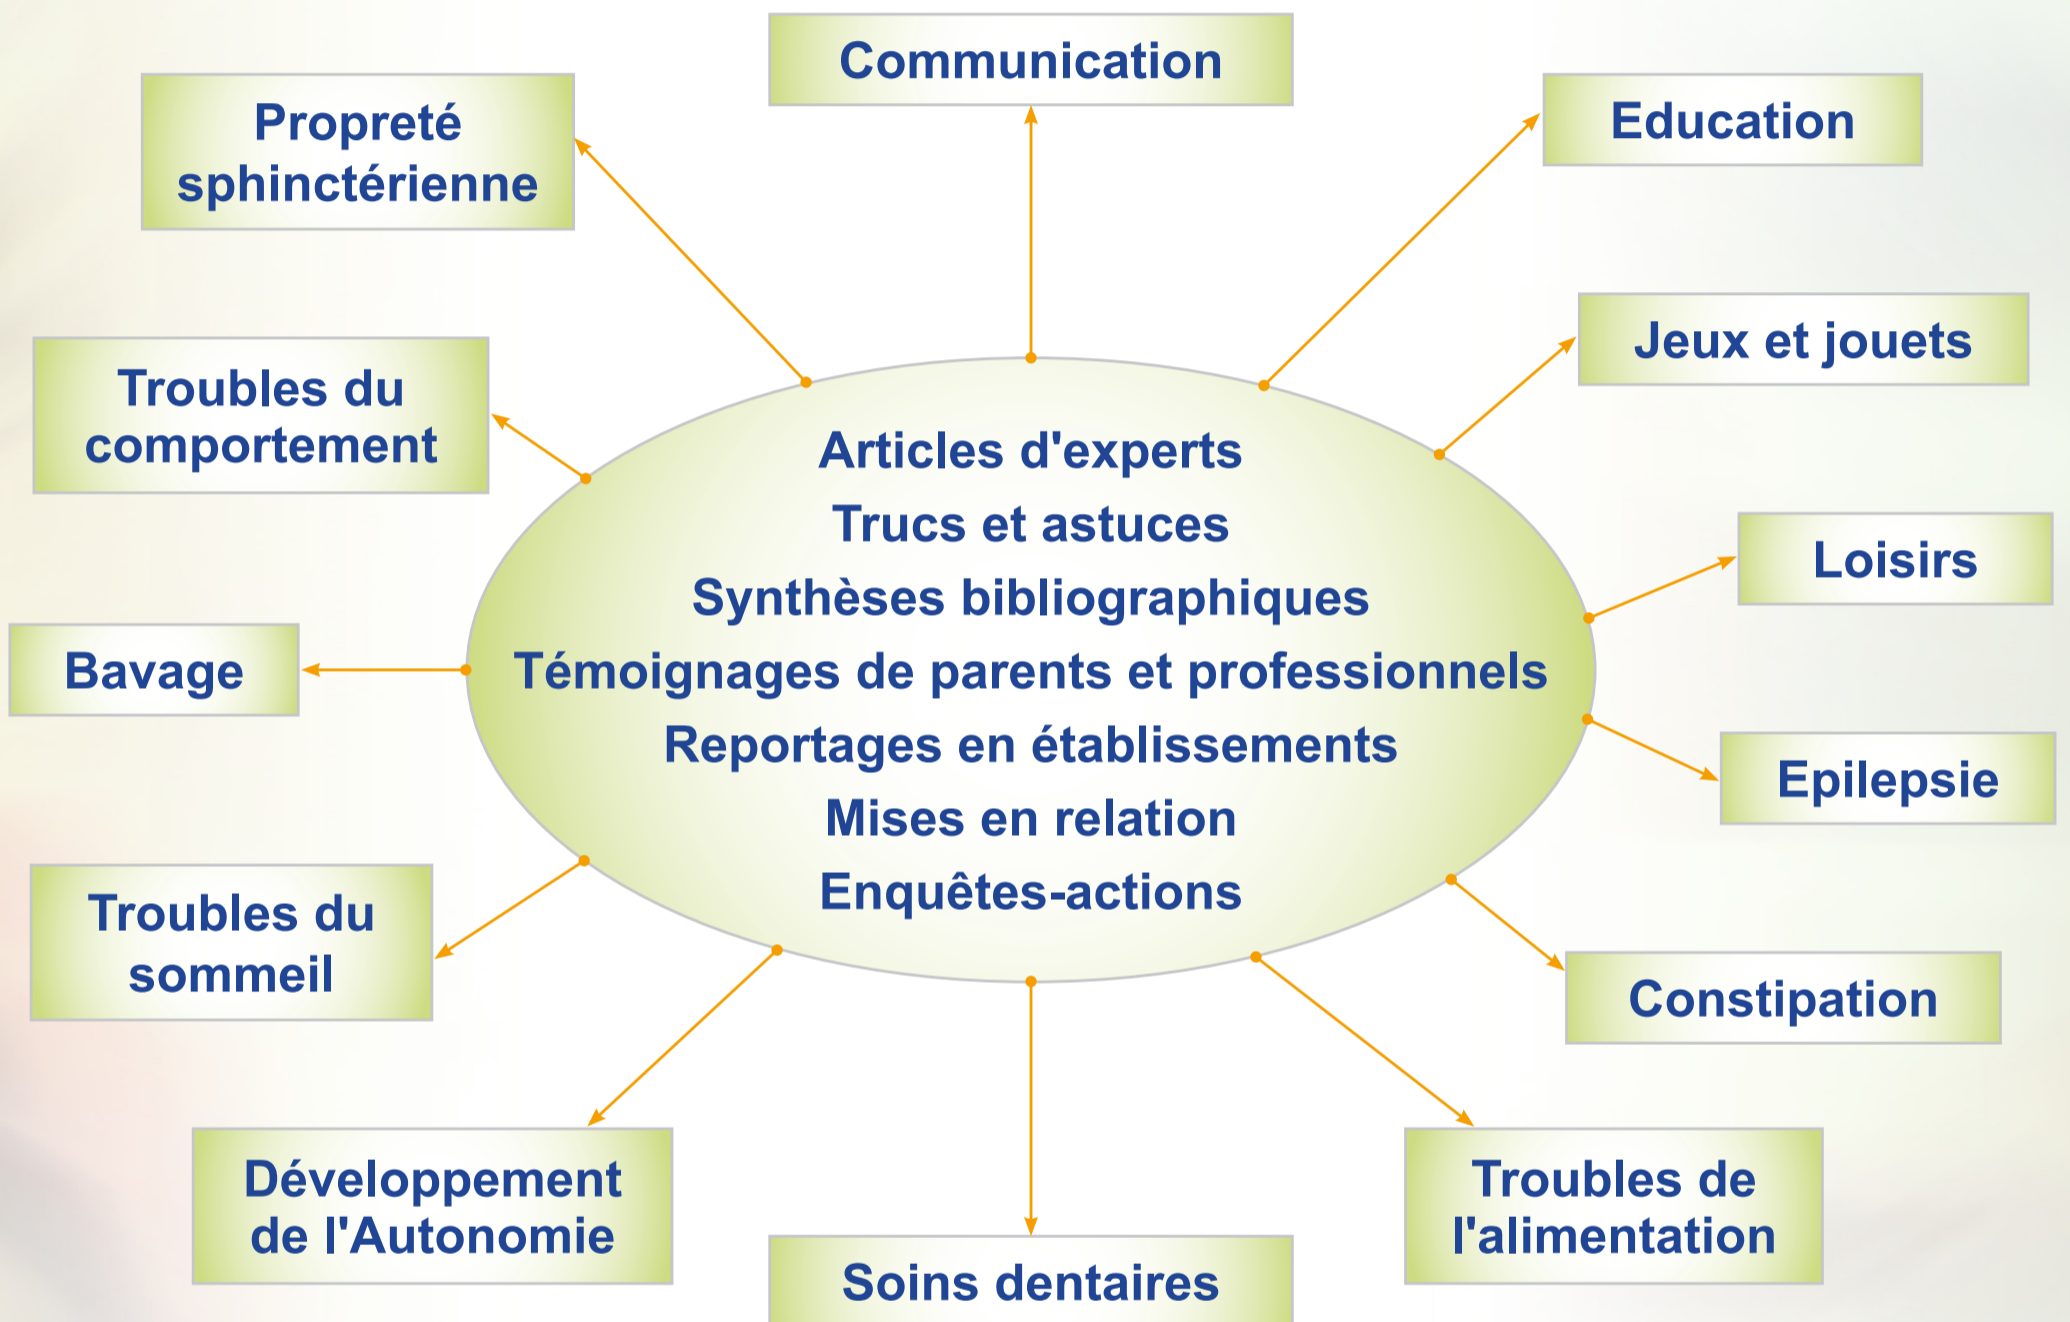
Communication

Propreté sphinctérienne

Education

Jeux et jouets

Troubles du comportement

Articles d'experts
Trucs et astuces
Synthèses bibliographiques
Témoignages de parents et professionnels
Reportages en établissements
Mises en relation
Enquêtes-actions

Loisirs

Bavage

Epilepsie

Troubles du sommeil

Constipation

Développement de l'Autonomie

Troubles de l'alimentation

Soins dentaires